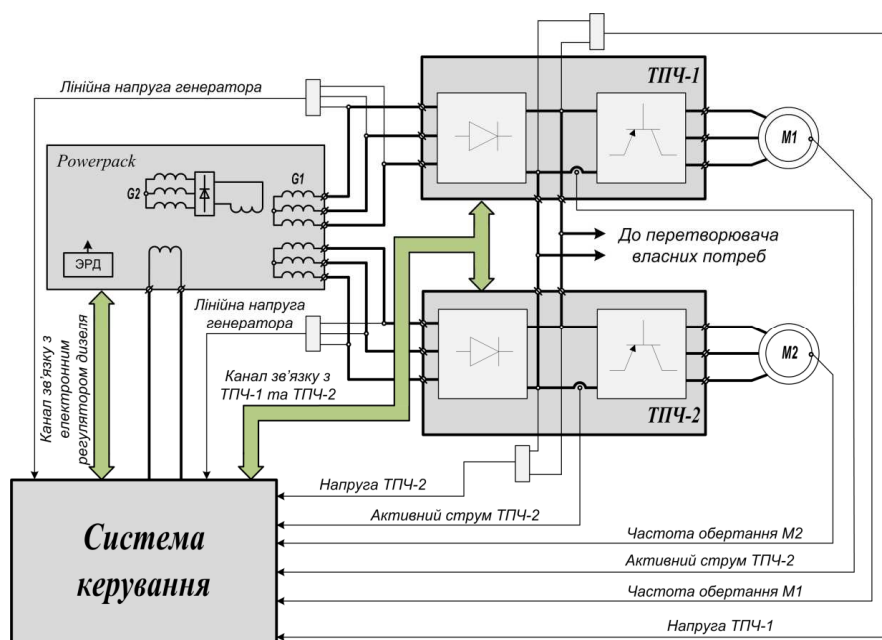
ТПЧ-1

Лінійна напруга генератора

Powerpack

G2

G1

M1

ЭРД

До перетворювача власних потреб

Лінійна напруга генератора

M2

Канал зв'язку з ТПЧ-1 та ТПЧ-2

Канал зв'язку з електронним регулятором дизеля

ТПЧ-2

Напруга ТПЧ-2

Активний струм ТПЧ-2

Частота обертання М2

Система керування

Активний струм ТПЧ-2

Частота обертання М1

Напруга ТПЧ-1